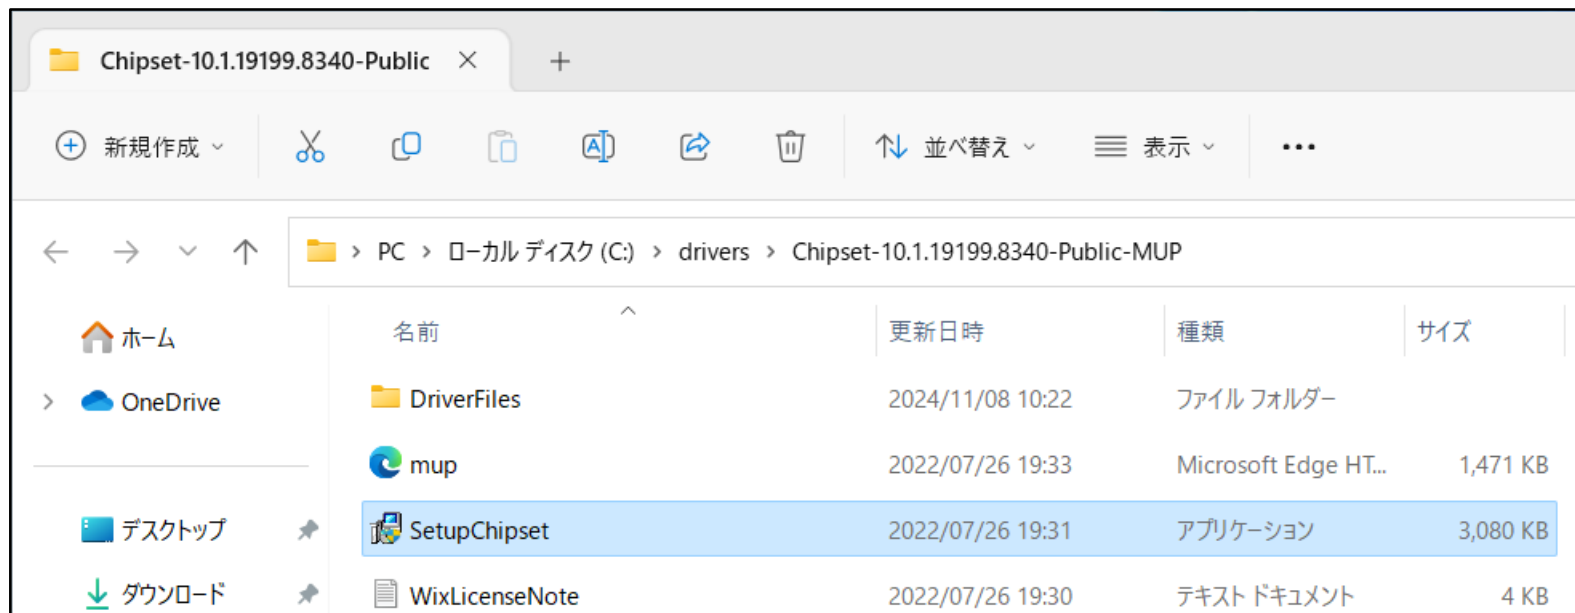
Chipset-10.1.19199.8340-Public ×  +

新規作成 ⌄  並べ替え ⌄  表示 ⌄  ...

PC › ローカル ディスク (C:) › drivers › Chipset-10.1.19199.8340-Public-MUP

ホーム
OneDrive
デスクトップ
ダウンロード

| 名前 | 更新日時 | 種類 | サイズ |
|---|---|---|---|
| DriverFiles | 2024/11/08 10:22 | ファイル フォルダー | |
| mup | 2022/07/26 19:33 | Microsoft Edge HT... | 1,471 KB |
| SetupChipset | 2022/07/26 19:31 | アプリケーション | 3,080 KB |
| WixLicenseNote | 2022/07/26 19:30 | テキスト ドキュメント | 4 KB |